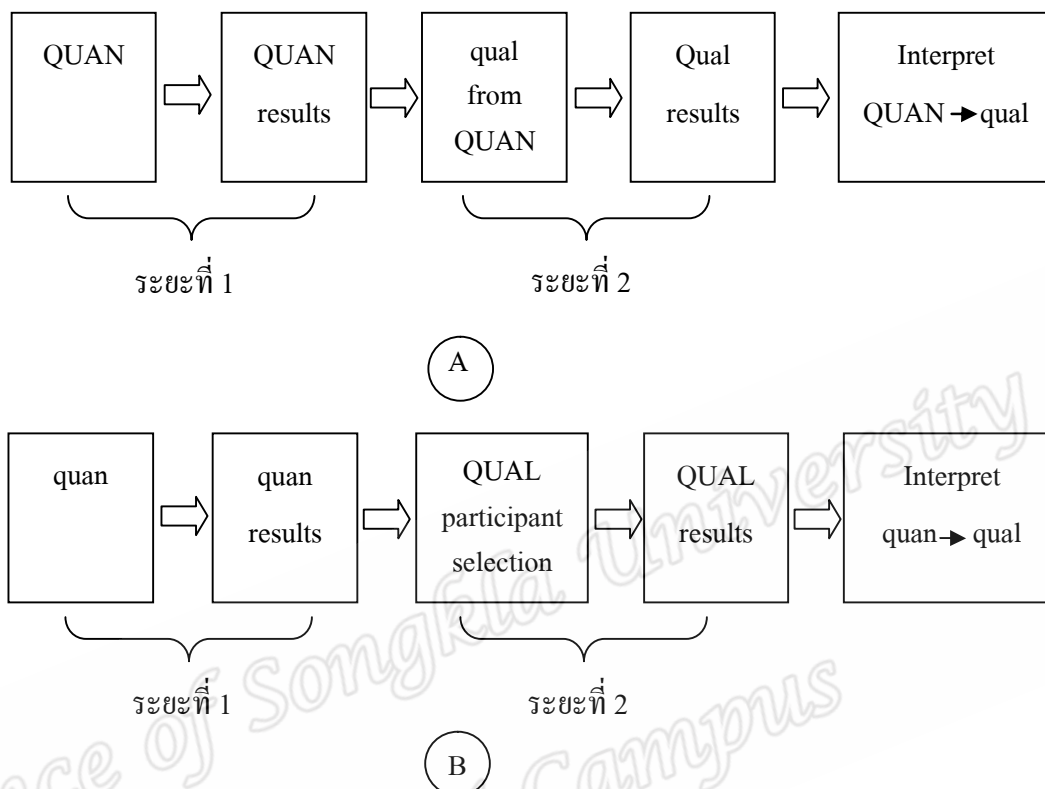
QUAN

QUAN results

qual from QUAN

Qual results

Interpret QUAN → qual

ระยะที่ 1

ระยะที่ 2

A

quan

quan results

QUAL participant selection

QUAL results

Interpret quan → qual

ระยะที่ 1

ระยะที่ 2

B

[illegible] of Songkla University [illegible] Campus